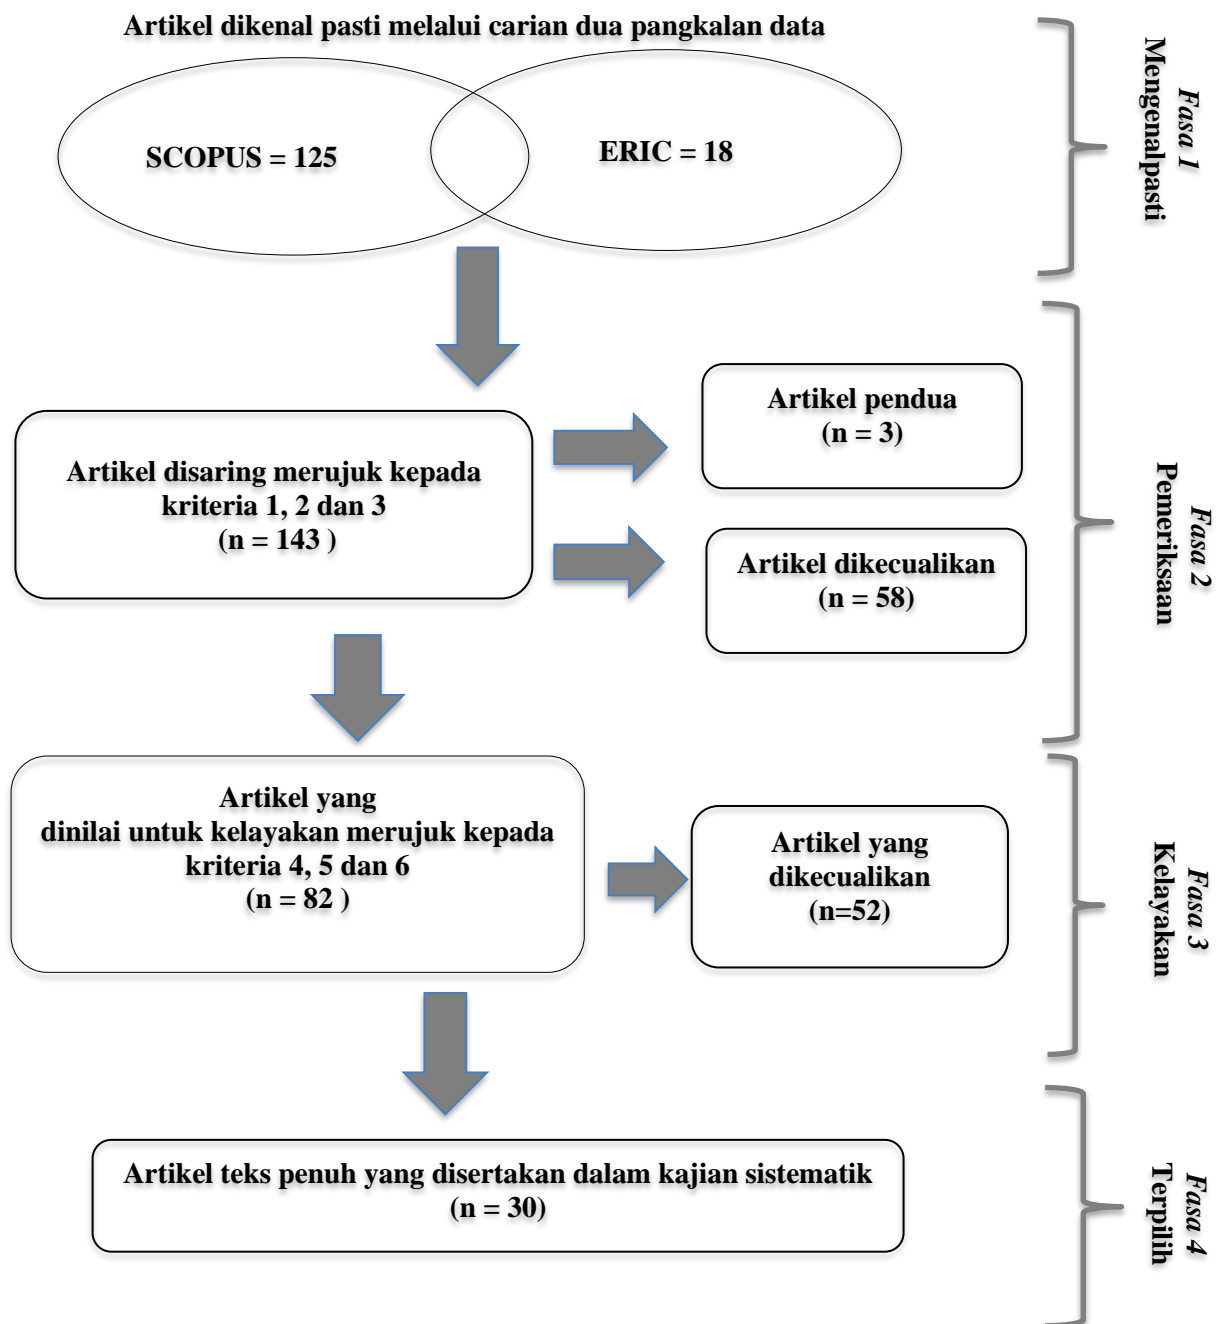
Artikel dikenal pasti melalui carian dua pangkalan data

SCOPUS = 125

ERIC = 18

Fasa 1
Mengenalpasti

Artikel disaring merujuk kepada kriteria 1, 2 dan 3
(n = 143 )

Artikel pendua
(n = 3)

Artikel dikecualikan
(n = 58)

Fasa 2
Pemeriksaan

Artikel yang dinilai untuk kelayakan merujuk kepada kriteria 4, 5 dan 6
(n = 82 )

Artikel yang dikecualikan
(n=52)

Fasa 3
Kelayakan

Artikel teks penuh yang disertakan dalam kajian sistematik
(n = 30)

Fasa 4
Terpilih